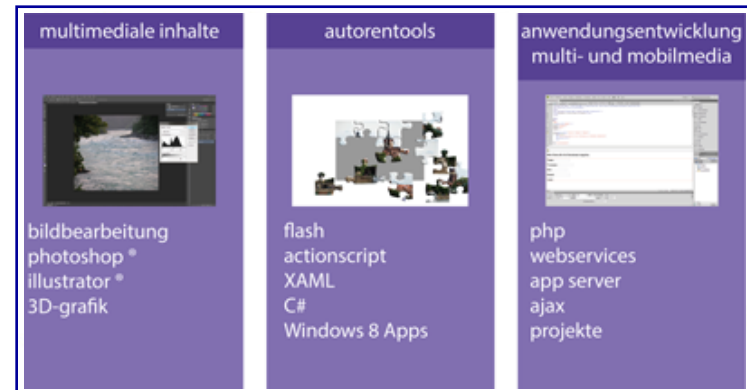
multimediale inhalte

bildbearbeitung
photoshop ®
illustrator ®
3D-grafik

autorentools

flash
actionscript
XAML
C#
Windows 8 Apps

anwendungsentwicklung multi- und mobilmedia

php
webservices
app server
ajax
projekte